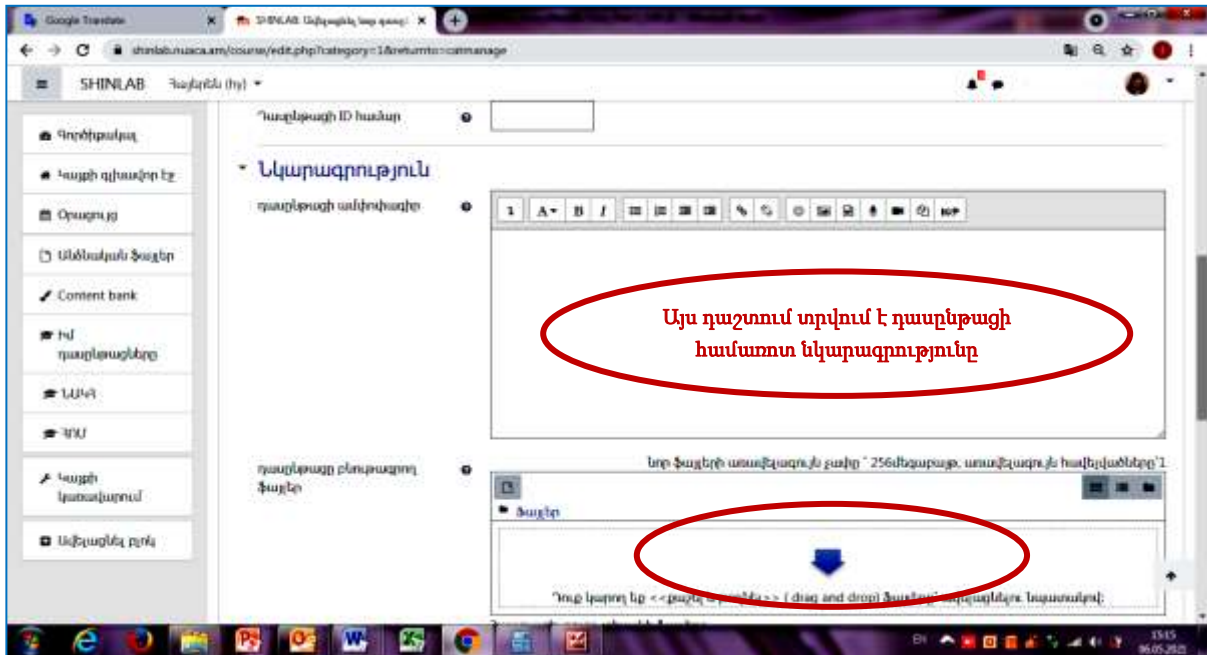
Google Translate
SHINLAB: Նախագծեր նոր դասըն
shinlab.nuaca.am/course/edit.php?category=1&returnto=catmanage
SHINLAB Հայերեն (hy)
Գործիքակազմ
Կայքի գլխավոր էջ
Օրացույց
Անձնական ֆայլեր
Content bank
Իմ դասընթացները
ՆԱԿՎ
ՉՈՒ
Կայքի կառավարում
Ավելացնել բլոկ
Դասընթացի ID համար
Նկարագրություն
Դասընթացի ամփոփագիր
Այս դաշտում տրվում է դասընթացի համառոտ նկարագրությունը
Դասընթացի ընդգրկող ֆայլեր
Նոր ֆայլերի առավելագույն չափը՝ 256մեգաբայթ, առավելագույն հավելվածները՝1
Ֆայլեր
Դուք կարող եք <<քաշել և թողնել>> (drag and drop) ֆայլերը՝ ավելացնելու համար:
EN 15:15 06.05.2021